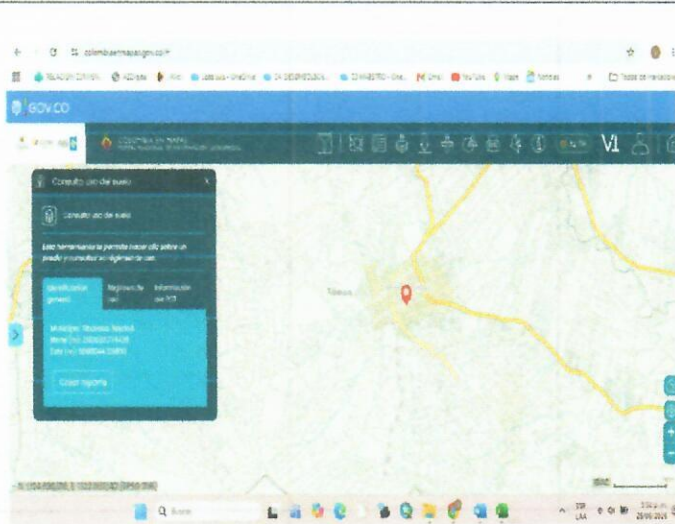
colombiaenmapas.igac.gov.co

GOV.CO

COLOMBIA EN MAPAS

Consulta uso del suelo

Consulta uso del suelo

Esta herramienta le permite hacer clic sobre un predio y consultar su régimen de uso.

Identificación general

Régimen de uso

Información del POT

Municipio: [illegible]

Crear reporte

Tibasosa

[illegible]

V1

Buscar